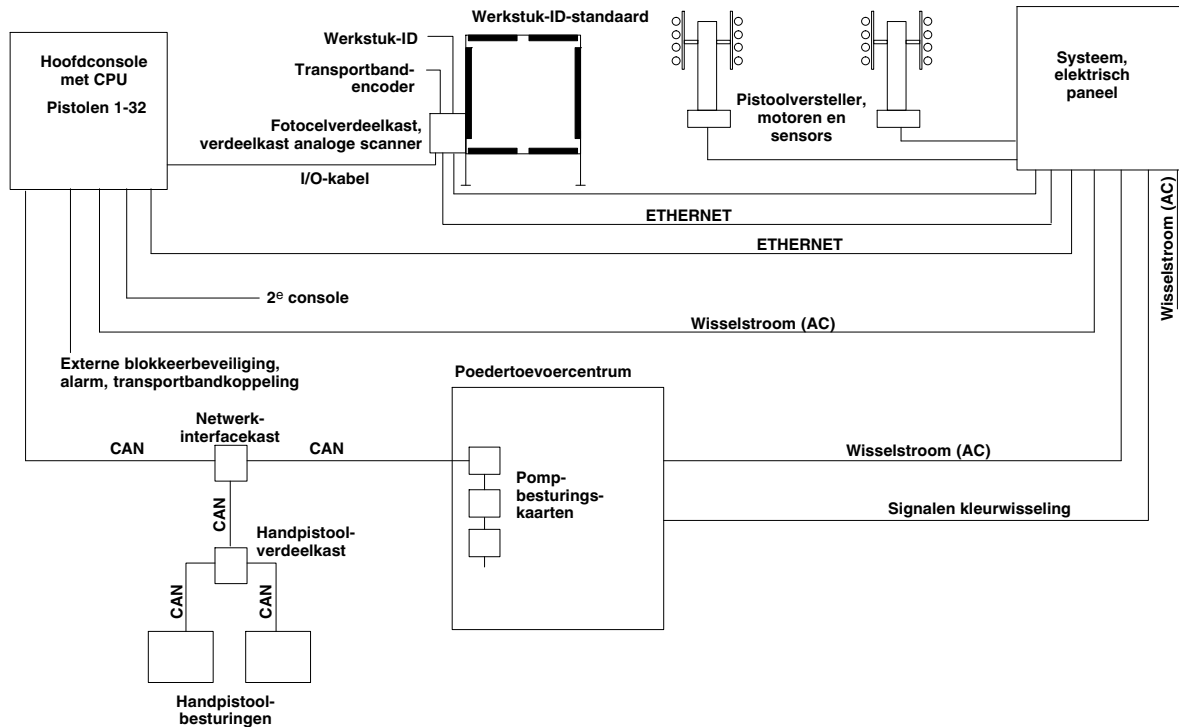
Hoofdconsole met CPU
Pistolen 1-32

Werkstuk-ID
Transportband-encoder
Fotocelverdeelkast, verdeelkast analoge scanner

Werkstuk-ID-standaard

Pistoolversteller, motoren en sensors

Systeem, elektrisch paneel

I/O-kabel

ETHERNET

ETHERNET

Wisselstroom (AC)

2$^{e}$ console

Wisselstroom (AC)

Externe blokkeerbeveiliging, alarm, transportbandkoppeling

Poedertoevoercentrum

Netwerk-interfacekast

CAN

CAN

Pomp-besturings-kaarten

Wisselstroom (AC)

Signalen kleurwisseling

CAN

Handpistool-verdeelkast

CAN

CAN

Handpistool-besturingen